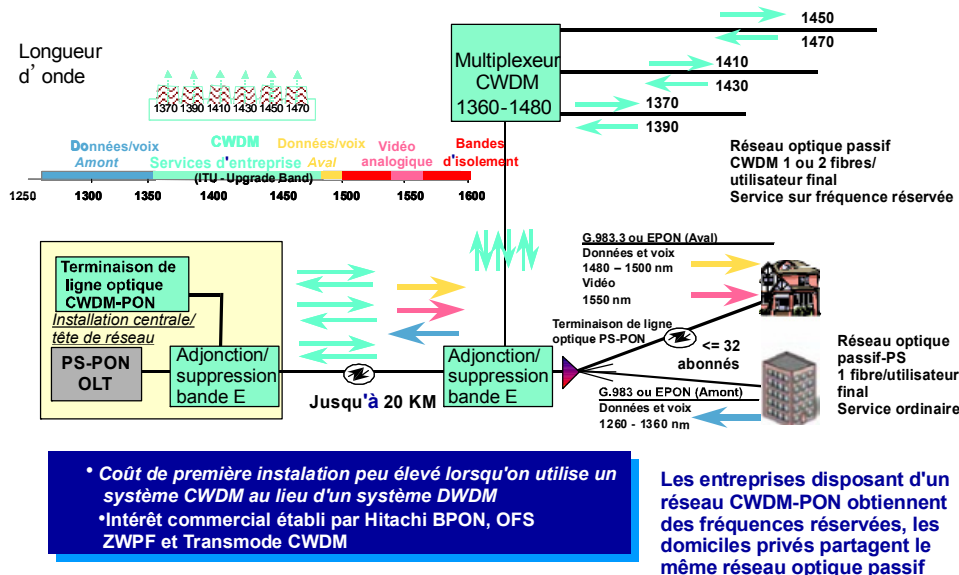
Longueur d' onde

1370 1390 1410 1430 1450 1470

Multiplexeur CWDM 1360-1480

1450
1470
1410
1430
1370
1390

Réseau optique passif CWDM 1 ou 2 fibres/ utilisateur final Service sur fréquence réservée

Données/voix Amont
CWDM Services d'entreprise (ITU - Upgrade Band)
Données/voix Aval
Vidéo analogique
Bandes d'isolement

1250 1300 1350 1400 1450 1500 1550 1600

Terminaison de ligne optique CWDM-PON
Installation centrale/ tête de réseau
PS-PON OLT
Adjonction/ suppression bande E

Jusqu'à 20 KM

Adjonction/ suppression bande E

G.983.3 ou EPON (Aval)
Données et voix
1480 – 1500 nm
Vidéo
1550 nm

Terminaison de ligne optique PS-PON
<= 32 abonnés

Réseau optique passif-PS 1 fibre/utilisateur final Service ordinaire

G.983 ou EPON (Amont)
Données et voix
1260 - 1360 nm

• Coût de première instalation peu élevé lorsqu'on utilise un système CWDM au lieu d'un système DWDM
•Intérêt commercial établi par Hitachi BPON, OFS ZWPF et Transmode CWDM

Les entreprises disposant d'un réseau CWDM-PON obtiennent des fréquences réservées, les domiciles privés partagent le même réseau optique passif